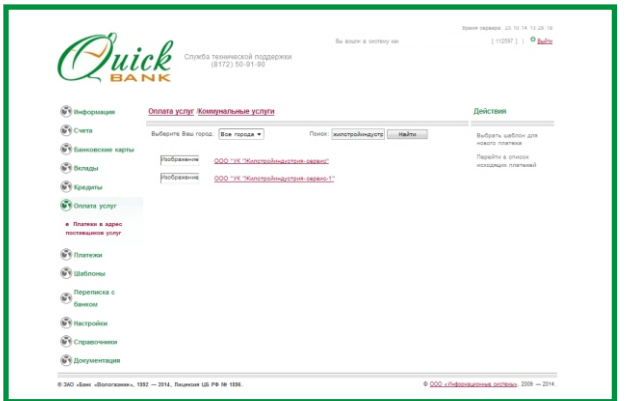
Время сервера: 23.10.14 13:25:18

Quick BANK

Служба технической поддержки
(8172) 50-91-90

Вы вошли в систему как

| 11(597) | Выйти

Информация

Счета

Банковские карты

Вклады

Кредиты

Оплата услуг

Платежи в адрес поставщиков услуг

Платежи

Шаблоны

Переписка с банком

Настройки

Справочники

Документация

Оплата услуг Коммунальные услуги

Выберите Ваш город: Все города

Поиск: жилстройиндустр Найти

Изображение ООО "УК "Жилстройиндустрия-сервис"

Изображение ООО "УК "Жилстройиндустрия-сервис-1"

Действия

Выбрать шаблон для нового платежа

Перейти в список исходящих платежей

© ЗАО «Банк «Вологжанин», 1992 — 2014., Лицензия ЦБ РФ № 1896.

© ООО «Информационные системы», 2009 — 2014.